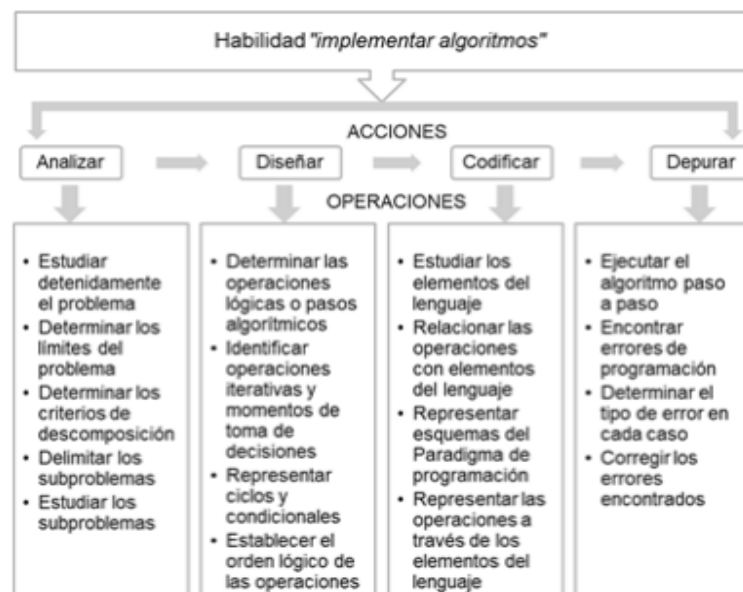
Habilidad "implementar algoritmos"

ACCIONES

Analizar

Diseñar

Codificar

Depurar

OPERACIONES

• Estudiar detenidamente el problema
• Determinar los límites del problema
• Determinar los criterios de descomposición
• Delimitar los subproblemas
• Estudiar los subproblemas

• Determinar las operaciones lógicas o pasos algorítmicos
• Identificar operaciones iterativas y momentos de toma de decisiones
• Representar ciclos y condicionales
• Establecer el orden lógico de las operaciones

• Estudiar los elementos del lenguaje
• Relacionar las operaciones con elementos del lenguaje
• Representar esquemas del Paradigma de programación
• Representar las operaciones a través de los elementos del lenguaje

• Ejecutar el algoritmo paso a paso
• Encontrar errores de programación
• Determinar el tipo de error en cada caso
• Corregir los errores encontrados